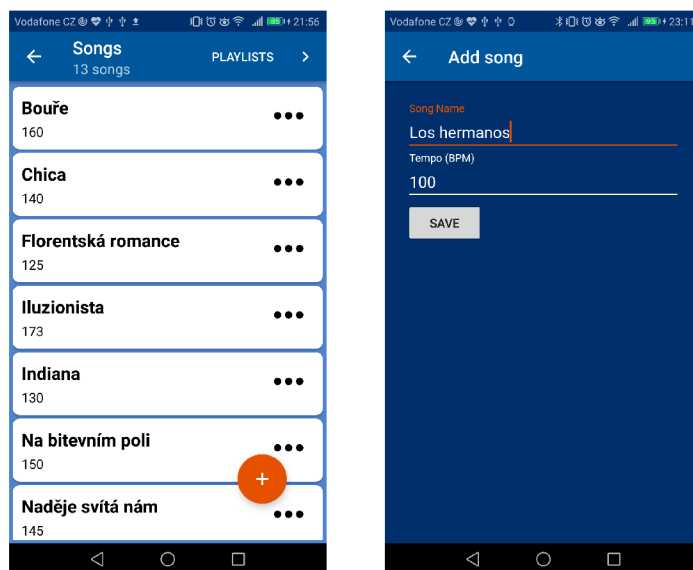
Vodafone CZ 85 21:56

←

Songs

13 songs

PLAYLISTS

>

Bouře

160

•••

Chica

140

•••

Florentská romance

125

•••

Iluzionista

173

•••

Indiana

130

•••

Na bitevním poli

150

•••

Naděje svítá nám

145

•••

+

Vodafone CZ 85 23:1

←

Add song

Song Name

Los hermanos

Tempo (BPM)

100

SAVE